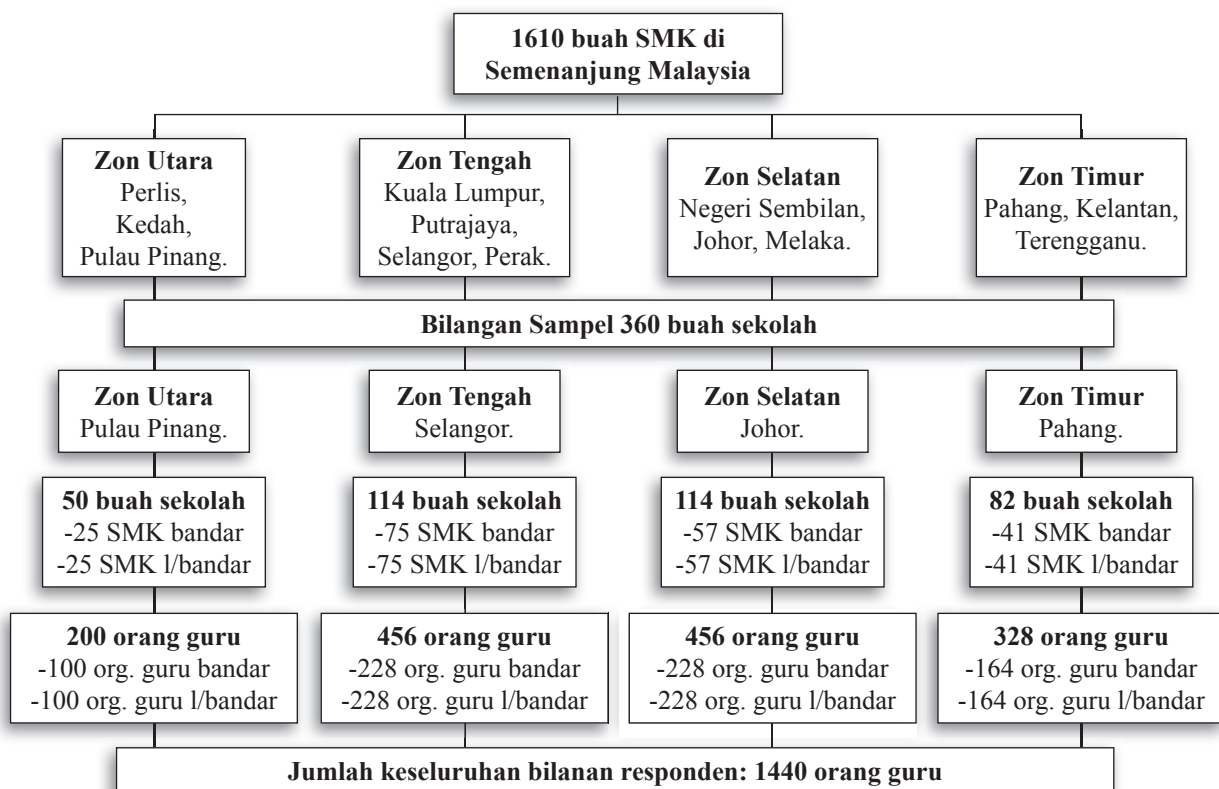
1610 buah SMK di Semenanjung Malaysia

Zon Utara
Perlis,
Kedah,
Pulau Pinang.

Zon Tengah
Kuala Lumpur,
Putrajaya,
Selangor, Perak.

Zon Selatan
Negeri Sembilan,
Johor, Melaka.

Zon Timur
Pahang, Kelantan,
Terengganu.

Bilangan Sampel 360 buah sekolah

Zon Utara
Pulau Pinang.

Zon Tengah
Selangor.

Zon Selatan
Johor.

Zon Timur
Pahang.

50 buah sekolah
-25 SMK bandar
-25 SMK l/bandar

114 buah sekolah
-75 SMK bandar
-75 SMK l/bandar

114 buah sekolah
-57 SMK bandar
-57 SMK l/bandar

82 buah sekolah
-41 SMK bandar
-41 SMK l/bandar

200 orang guru
-100 org. guru bandar
-100 org. guru l/bandar

456 orang guru
-228 org. guru bandar
-228 org. guru l/bandar

456 orang guru
-228 org. guru bandar
-228 org. guru l/bandar

328 orang guru
-164 org. guru bandar
-164 org. guru l/bandar

Jumlah keseluruhan bilanan responden: 1440 orang guru